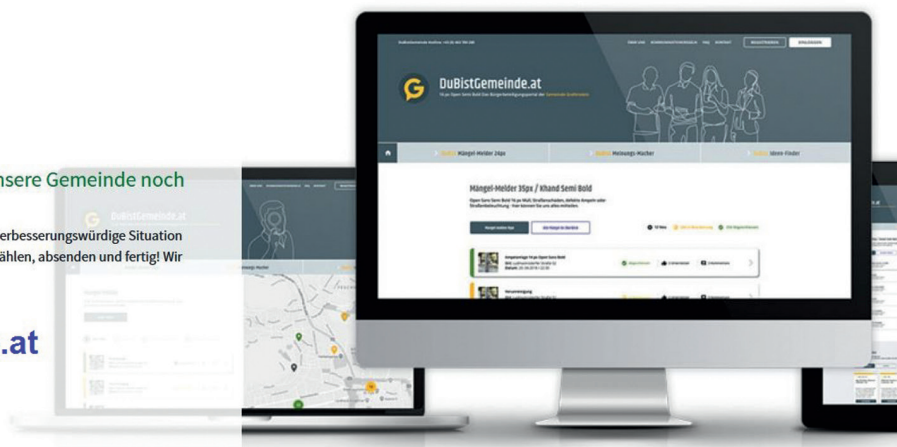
nsere Gemeinde noch

erbesserungswürdige Situation
ählen, absenden und fertig! Wir

.at

DuBistGemeinde.at

Mängel-Melder 24px

Meinungs-Macher

Ideen-Finder

Mängel-Melder 36px / Khand Semi Bold

REGISTRIEREN

EINLOGGEN

DuBistGemeinde.at

Mängel-Melder